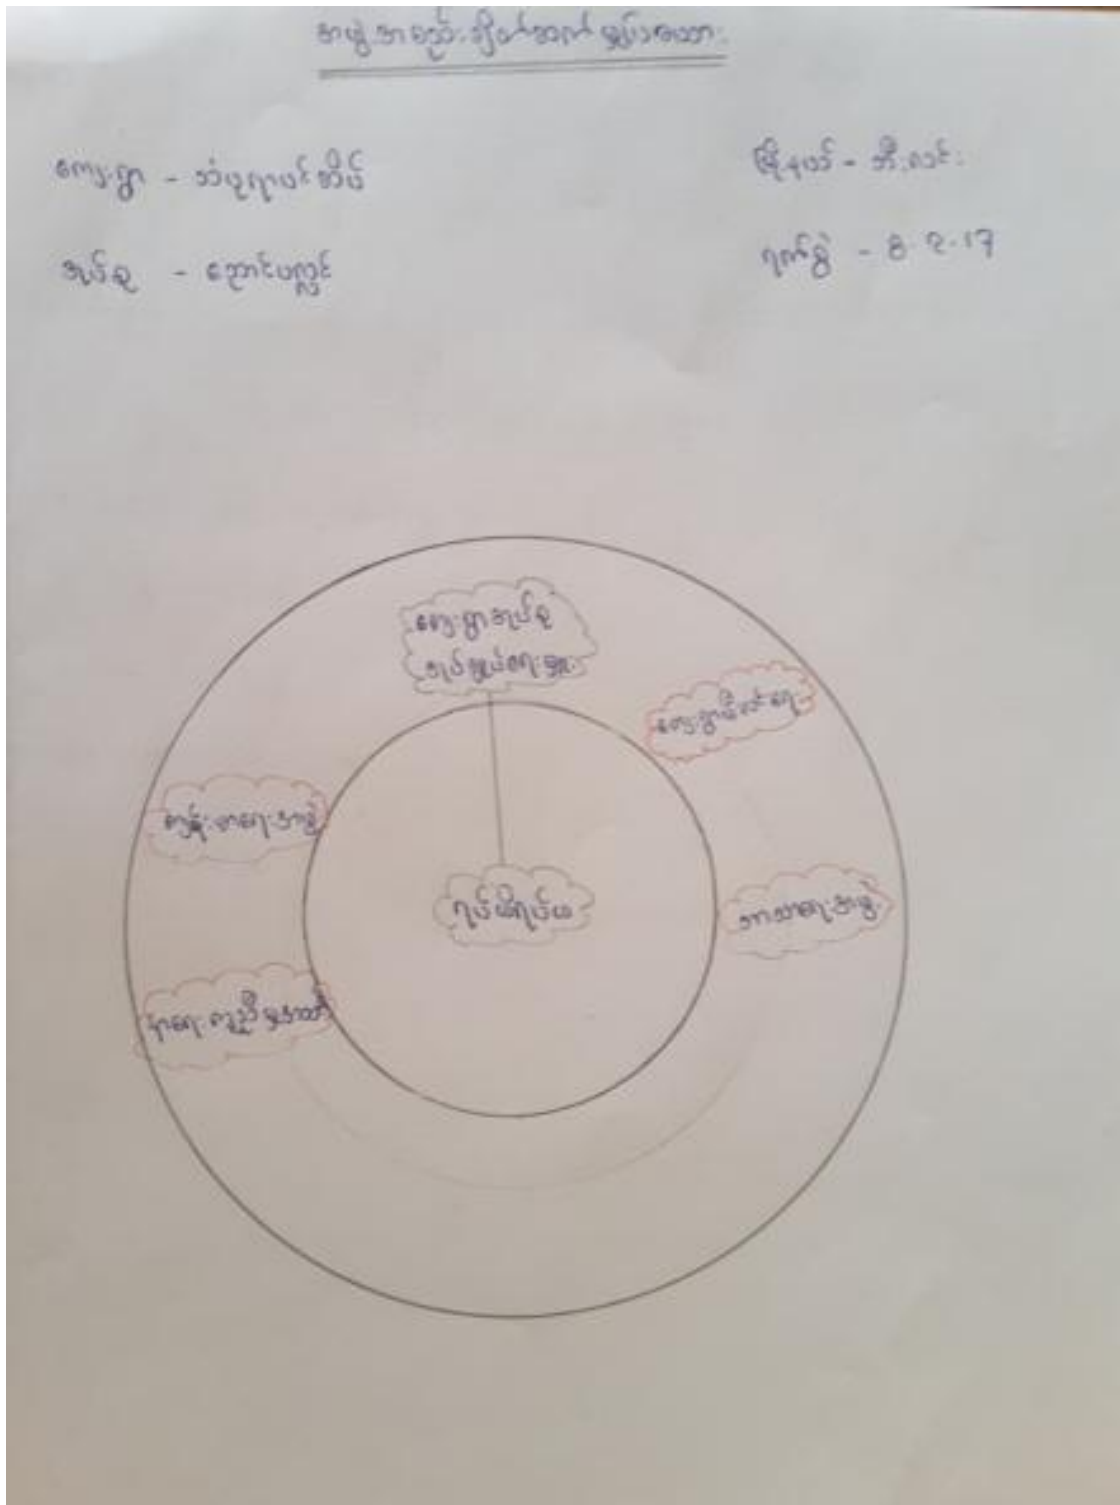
အဖွဲ့အစည်းဆိုင်ရာ ချိတ်ဆက်မှုပြမြေပုံ

ကျေးရွာ - ဘုရားကုန်းစိမ်း

မြို့နယ် - ဘီးလင်း

အမ်ရ - ဘောင်းဘယ်

ရက်စွဲ - 8.2.17

ကျေးရွာအုပ်ချုပ်ရေးမှူး

ကျေးရွာဖွံ့ဖြိုးရေး

ကျန်းမာရေးအဖွဲ့

ဂုဏ်ထူးဆောင်

ဘာသာရေးအဖွဲ့

ပညာရေးကူညီမှုအဖွဲ့